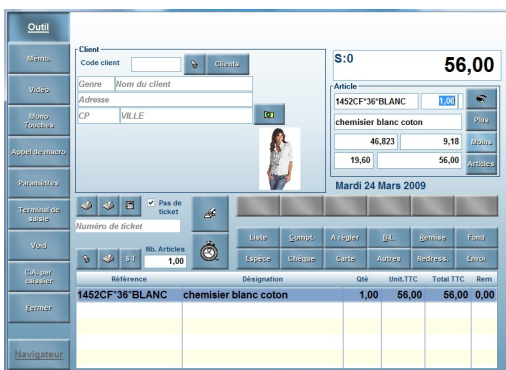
Outil

Mémo.

Vidéo

Mono Touche+

Appel de macro

Paramètres

Terminal de saisie

Void

C.A. par caissier

Fermer

Navigateur

Client
Code client
Clients
Genre
Nom du client
Adresse
CP
VILLE

S:0
56,00

Article
1452CF*36*BLANC
1,00
chemisier blanc coton
Plus
46,823
9,18
Moins
19,60
56,00
Articles

Mardi 24 Mars 2009

Pas de ticket
Numéro de ticket
S/t
Nb. Articles
1,00

Liste
Compt.
A régler
Bil.
Remise
Fond
Espèce
Chèque
Carte
Autres
Redress.
Envoi

| Référence | Désignation | Qté | Unit.TTC | Total TTC | Rem |
|---|---|---|---|---|---|
| 1452CF*36*BLANC | chemisier blanc coton | 1,00 | 56,00 | 56,00 | 0,00 |